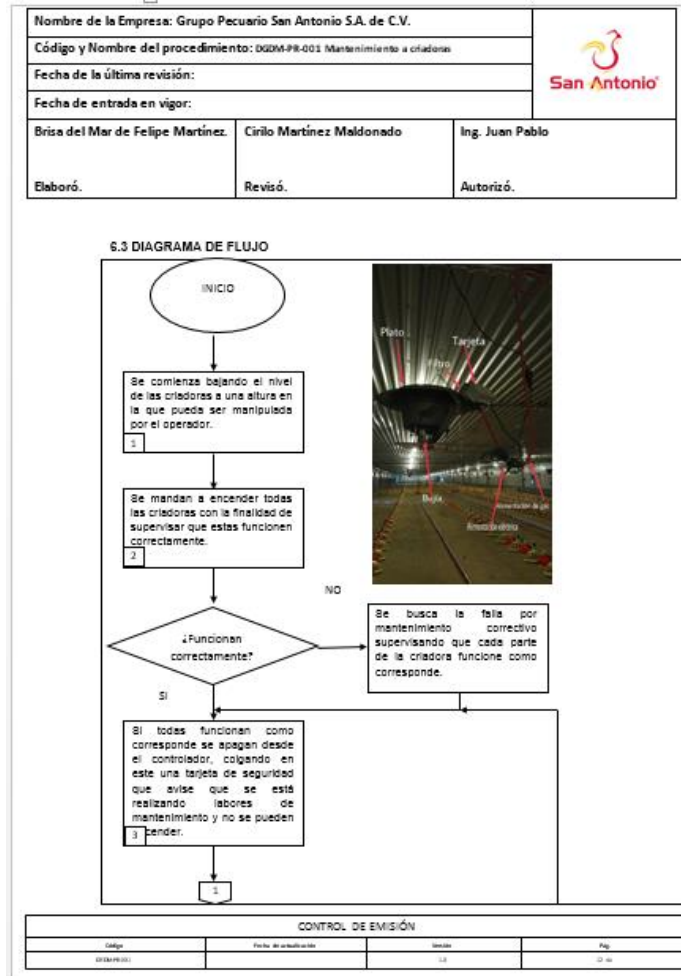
| Nombre de la Empresa: Grupo Pecuario San Antonio S.A. de C.V. | | | San Antonio |
|---|---|---|---|
| Código y Nombre del procedimiento: DGDM-PR-001 Mantenimiento a criadoras | | | |
| Fecha de la última revisión: | | | |
| Fecha de entrada en vigor: | | | |
| Brisa del Mar de Felipe Martínez. Elaboró. | Cirilo Martínez Maldonado Revisó. | Ing. Juan Pablo Autorizó. | |

6.3 DIAGRAMA DE FLUJO

INICIO

Se comienza bajando el nivel de las criadoras a una altura en la que pueda ser manipulada por el operador.
1

Se mandan a encender todas las criadoras con la finalidad de supervisar que estas funcionen correctamente.
2

¿Funcionan correctamente?

NO

Se busca la falla por mantenimiento correctivo supervisando que cada parte de la criadora funcione como corresponde.

SI

Si todas funcionan como corresponde se apagan desde el controlador, colgando en este una tarjeta de seguridad que avise que se está realizando labores de mantenimiento y no se pueden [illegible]ender.
3

1

Plato
Tarjeta
Filtro
Bujía
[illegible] de gas
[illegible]

CONTROL DE EMISIÓN

| Código | Fecha de actualización | Versión | Pág. |
|---|---|---|---|
| DGDM-PR-001 | | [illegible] | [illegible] |